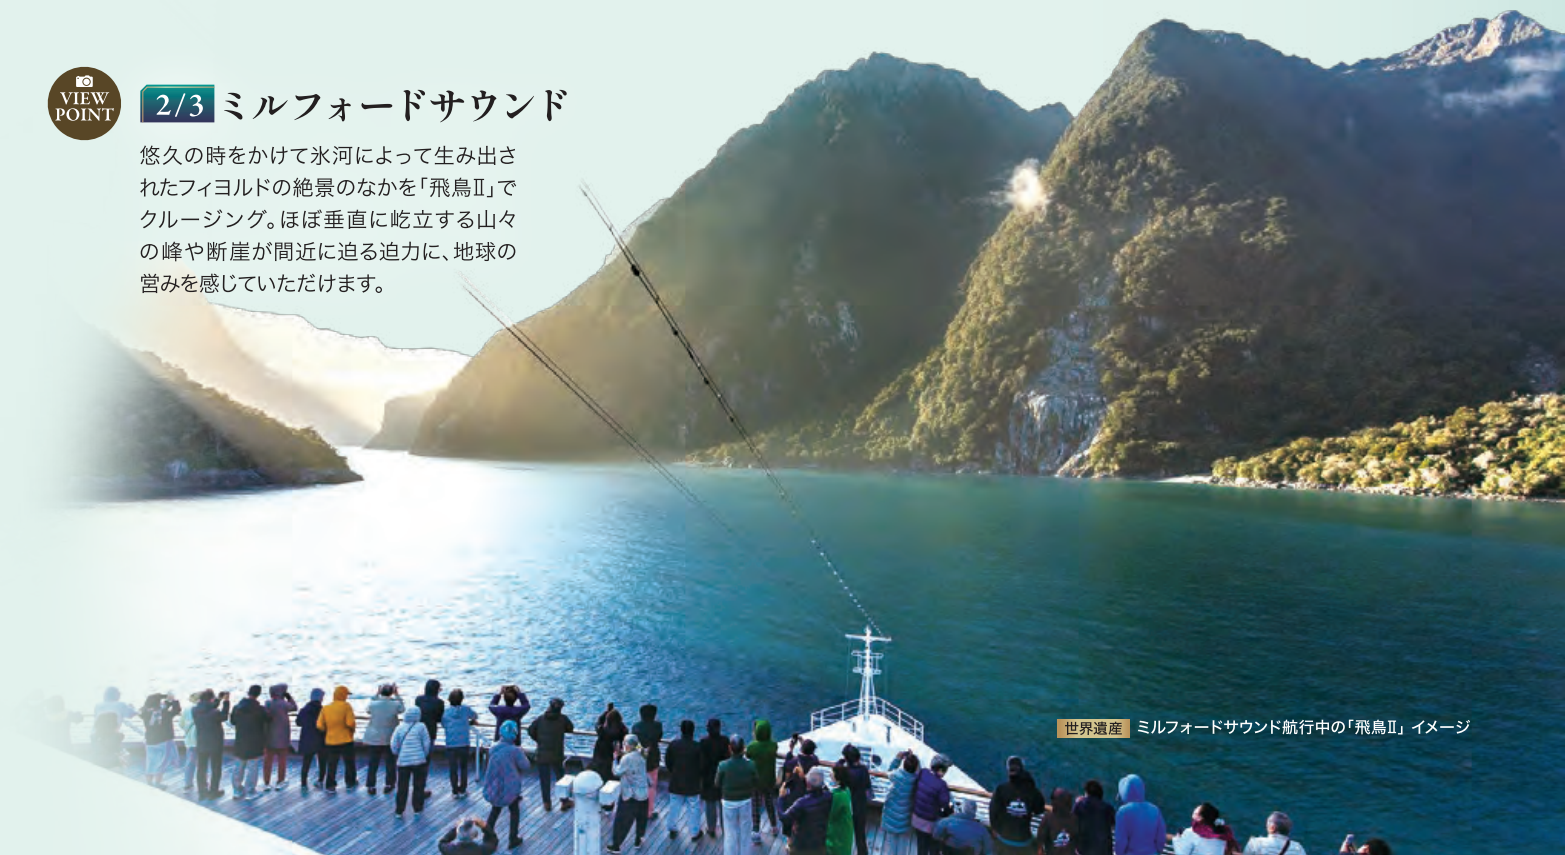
VIEW POINT

2/3 ミルフォードサウンド

悠久の時をかけて氷河によって生み出されたフィヨルドの絶景のなかを「飛鳥II」でクルージング。ほぼ垂直に屹立する山々の峰や断崖が間近に迫る迫力に、地球の営みを感じていただけます。

世界遺産 ミルフォードサウンド航行中の「飛鳥II」イメージ